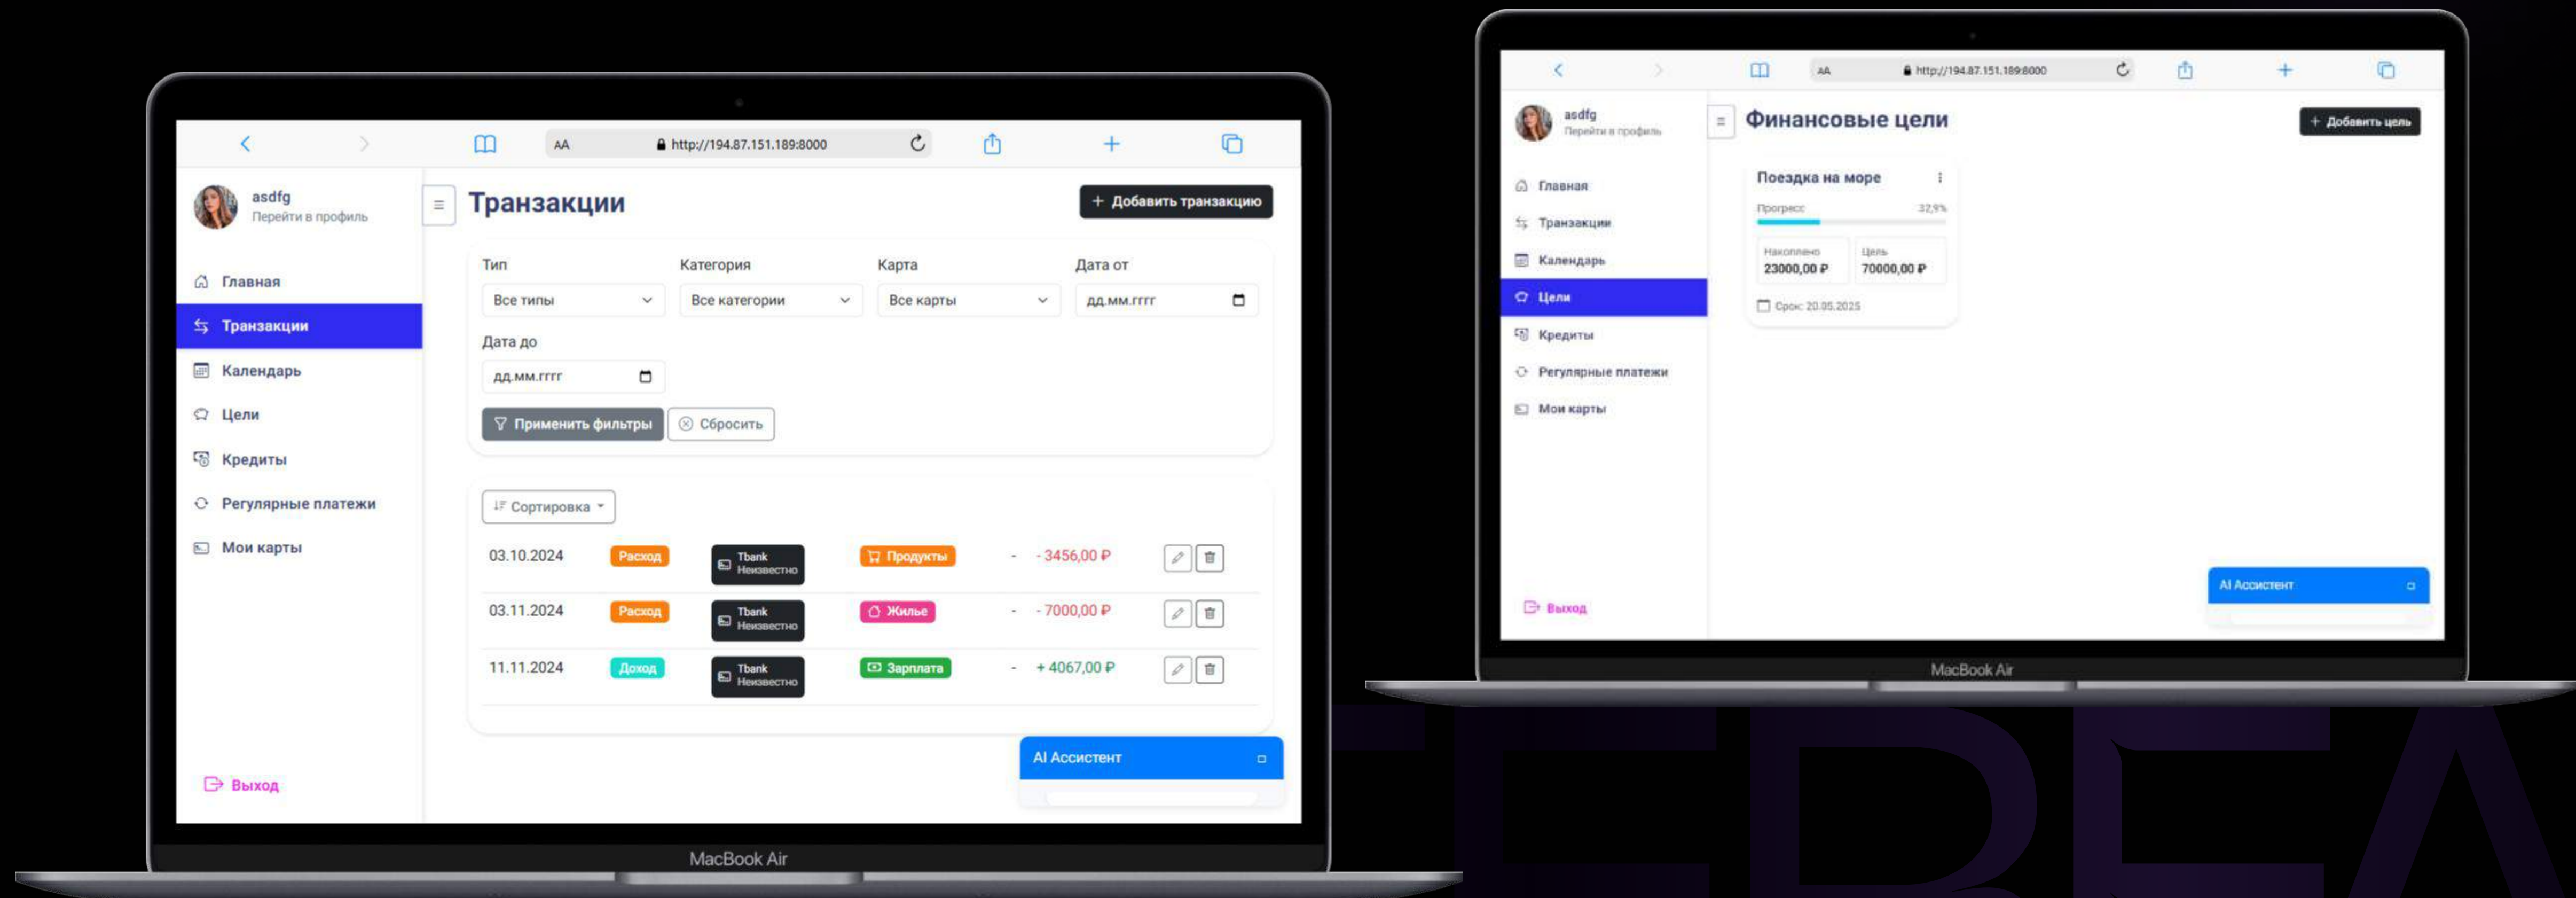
AA http://194.87.151.189:8000

asdfg
Перейти в профиль

Главная
Транзакции
Календарь
Цели
Кредиты
Регулярные платежи
Мои карты

Выход

Транзакции

+ Добавить транзакцию

Тип
Все типы

Категория
Все категории

Карта
Все карты

Дата от
дд.мм.гггг

Дата до
дд.мм.гггг

Применить фильтры
Сбросить

Сортировка

| | | | | | |
|---|---|---|---|---|---|
| 03.10.2024 | Расход | Tbank Неизвестно | Продукты | - | - 3456,00 ₽ |
| 03.11.2024 | Расход | Tbank Неизвестно | Жилье | - | - 7000,00 ₽ |
| 11.11.2024 | Доход | Tbank Неизвестно | Зарплата | - | + 4067,00 ₽ |

AI Ассистент

MacBook Air

AA http://194.87.151.189:8000

asdfg
Перейти в профиль

Главная
Транзакции
Календарь
Цели
Кредиты
Регулярные платежи
Мои карты

Выход

Финансовые цели

+ Добавить цель

Поездка на море
Прогресс 32,9%
Накоплено
23000,00 ₽
Цель
70000,00 ₽
Срок: 20.05.2025

AI Ассистент

MacBook Air